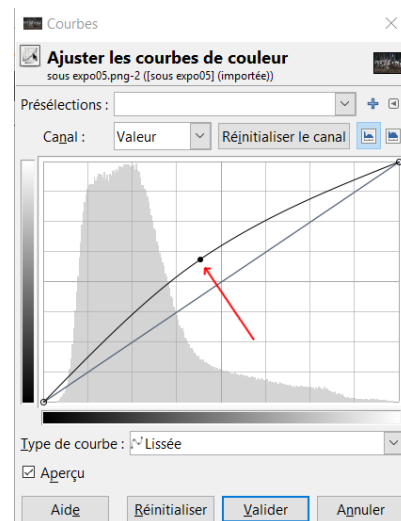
Courbes

Ajuster les courbes de couleur
sous expo05.png-2 ([sous expo05] (importée))

Présélections :

Canal : Valeur Réinitialiser le canal

Type de courbe : Lissée

☑ Aperçu

Aide Réinitialiser Valider Annuler